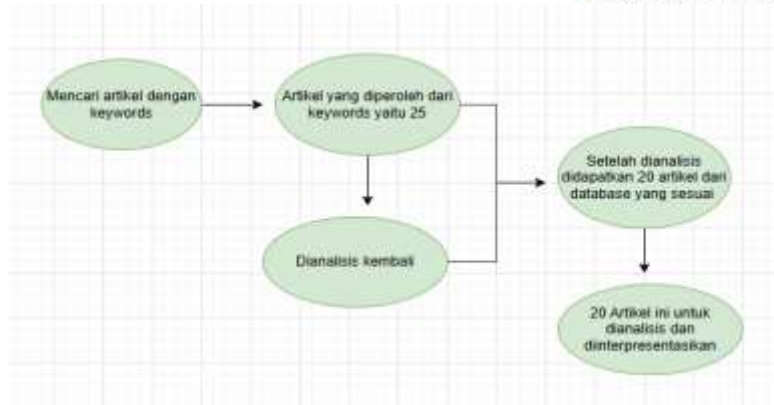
Mencari artikel dengan keywords

Artikel yang diperoleh dari keywords yaitu 25

Dianalisis kembali

Setelah dianalisis didapatkan 20 artikel dari database yang sesuai

20 Artikel ini untuk dianalisis dan diinterpresentasikan